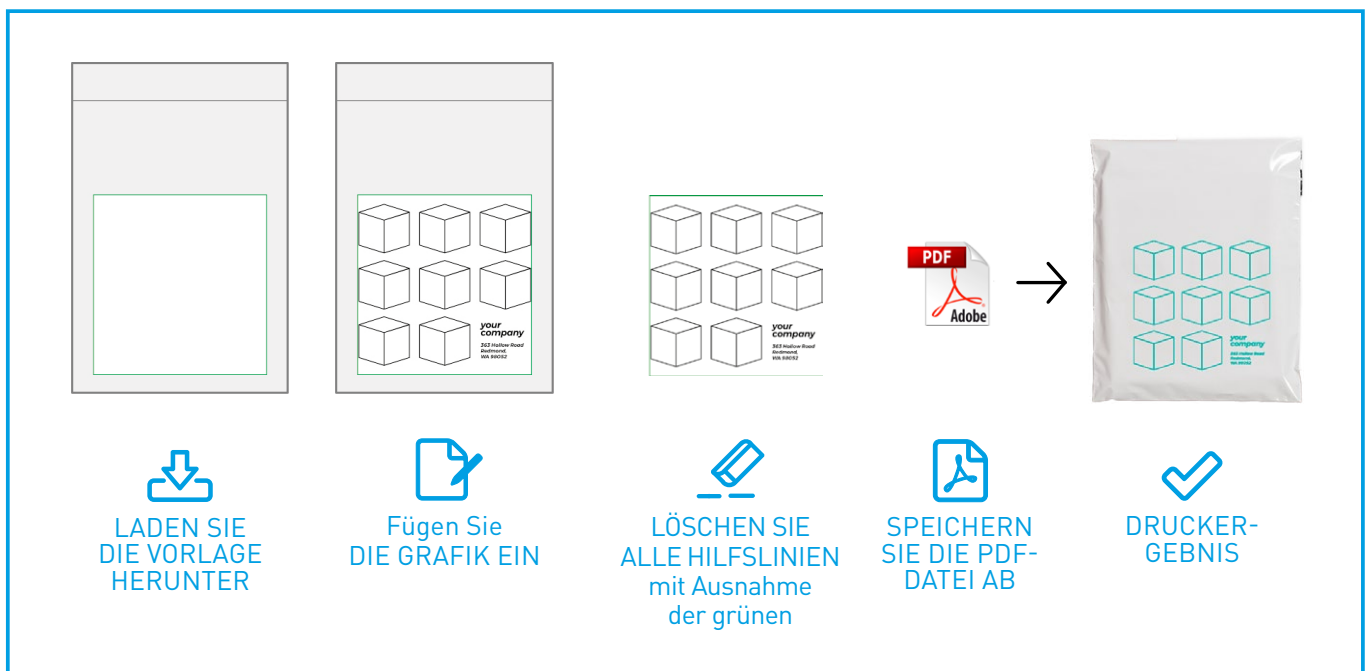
your company
363 Hallow Road
Redmond,
WA 98052

your company
363 Hallow Road
Redmond,
WA 98052

PDF
Adobe

your company
363 Hallow Road
Redmond,
WA 98052

LADEN SIE DIE VORLAGE HERUNTER

Fügen Sie DIE GRAFIK EIN

LÖSCHEN SIE ALLE HILFSLINIEN mit Ausnahme der grünen

SPEICHERN SIE DIE PDF-DATEI AB

DRUCKER-GEBNIS